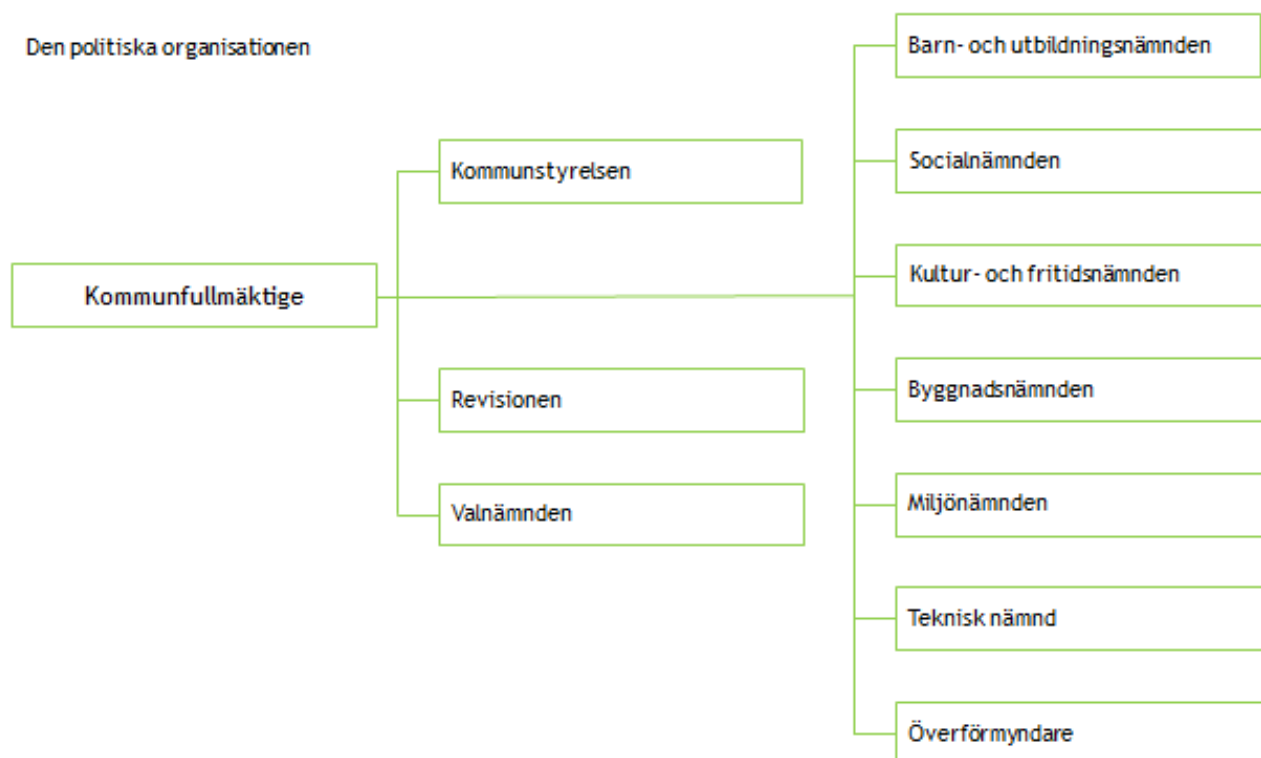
Den politiska organisationen

Kommunfullmäktige

Kommunstyrelsen

Revisionen

Valnämnden

Barn- och utbildningsnämnden

Socialnämnden

Kultur- och fritidsnämnden

Byggnadsnämnden

Miljönämnden

Teknisk nämnd

Överförmyndare